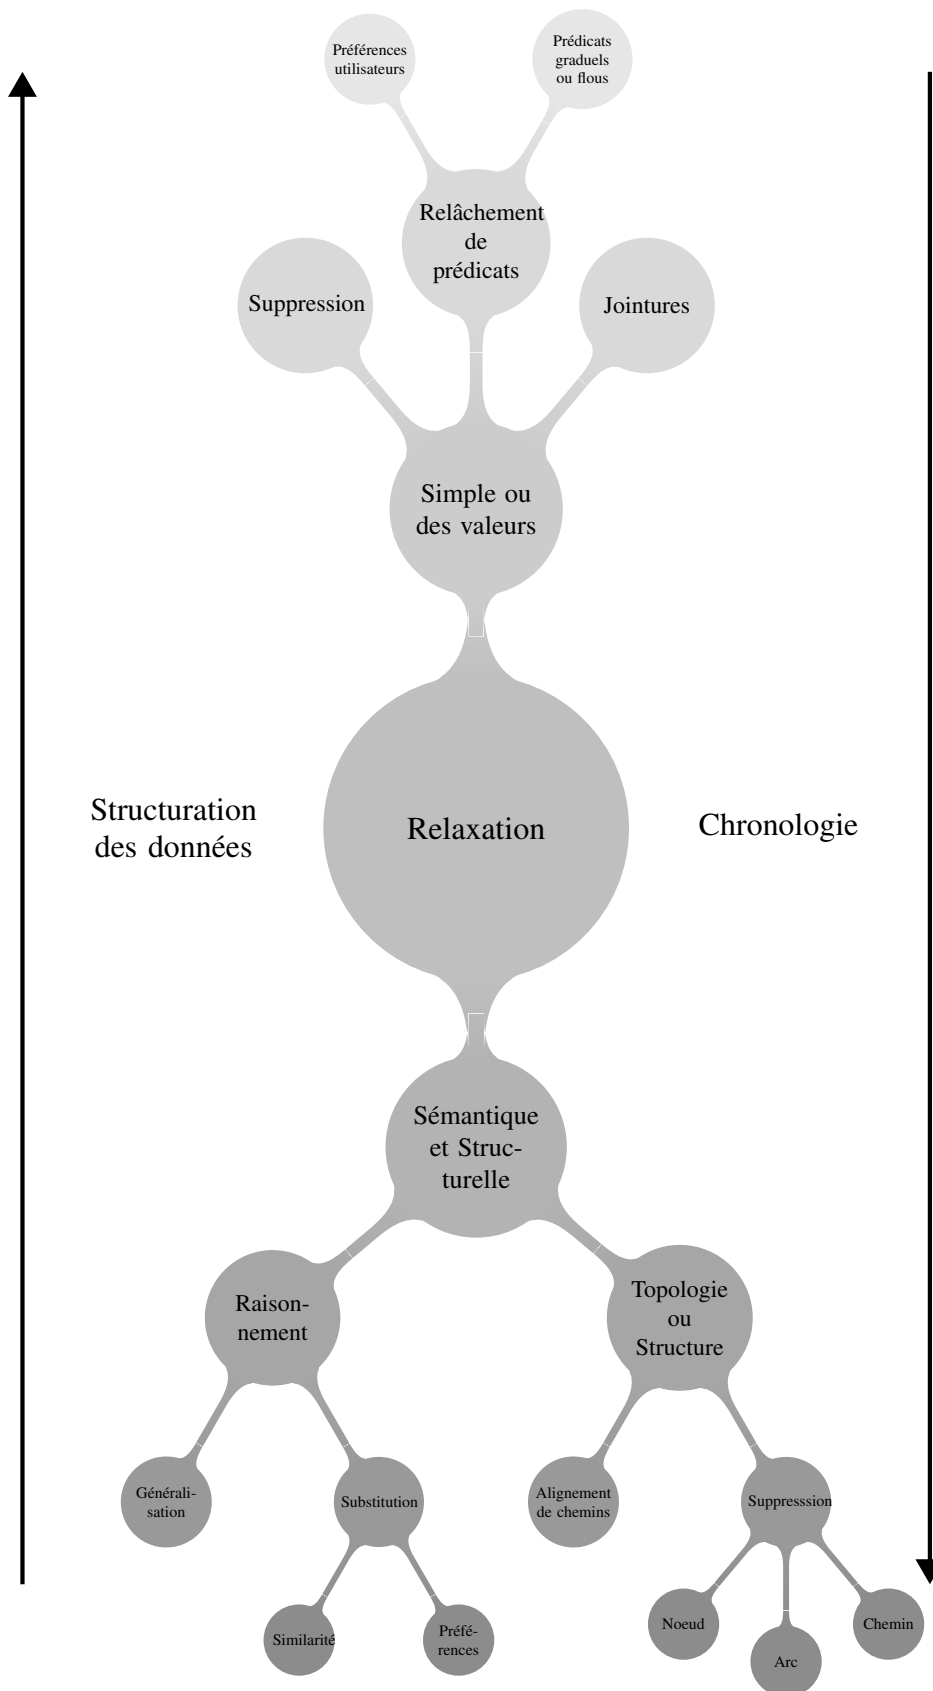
Préférences utilisateurs

Prédicats graduels ou flous

Relâchement de prédicats

Suppression

Jointures

Simple ou des valeurs

Structuration des données

Relaxation

Chronologie

Sémantique et Structurelle

Raisonnement

Topologie ou Structure

Généralisation

Substitution

Alignement de chemins

Suppresssion

Similarité

Préférences

Noeud

Arc

Chemin